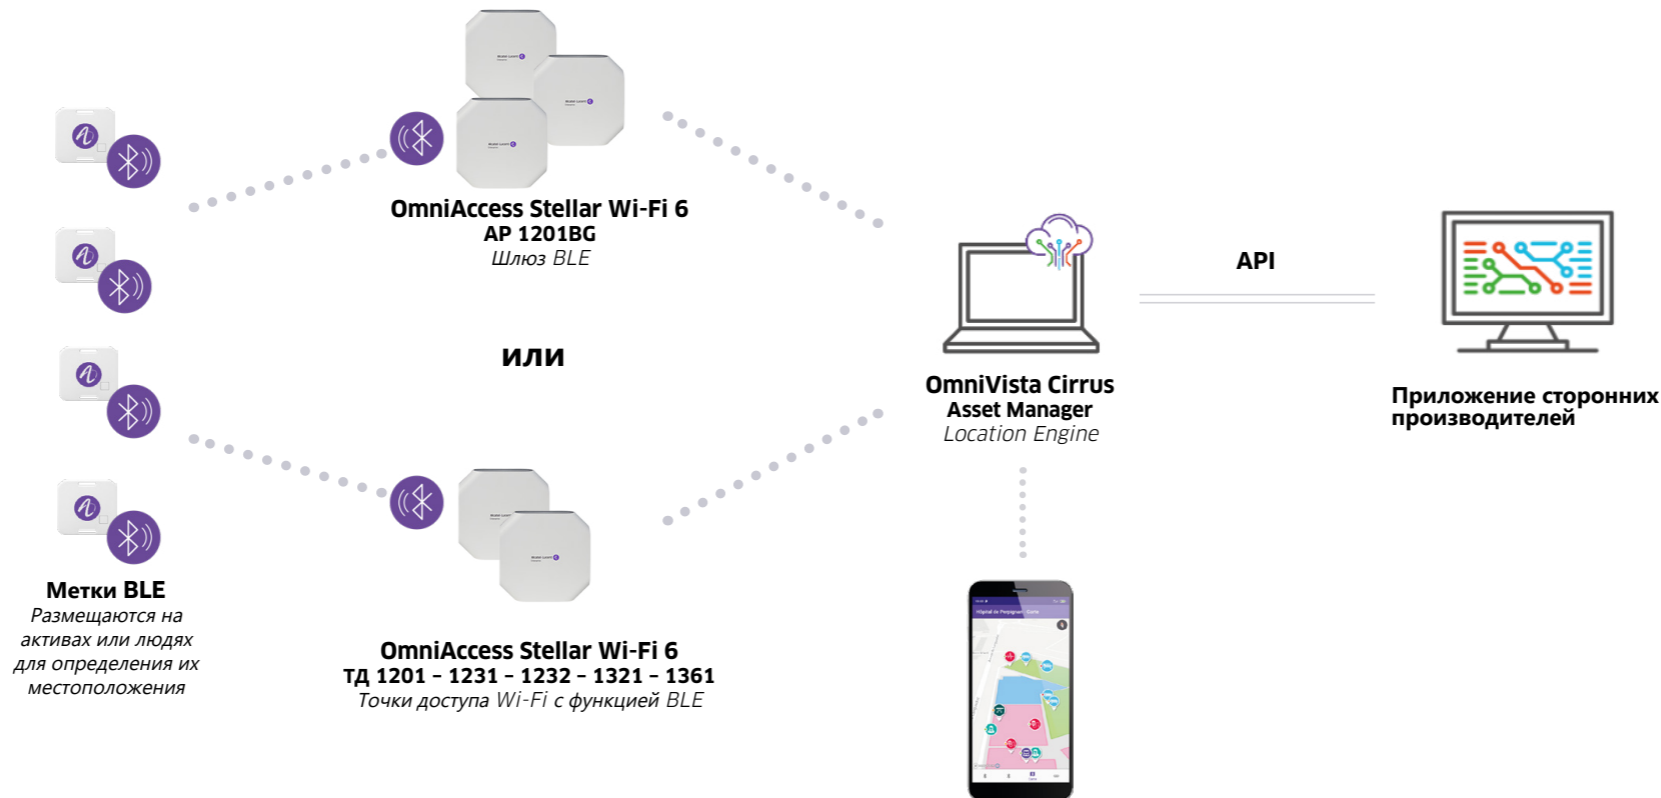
OmniAccess Stellar Wi-Fi 6
AP 1201BG
Шлюз BLE

или

OmniAccess Stellar Wi-Fi 6
ТД 1201 – 1231 – 1232 – 1321 – 1361
Точки доступа Wi-Fi с функцией BLE

Метки BLE
Размещаются на активах или людях для определения их местоположения

OmniVista Cirrus
Asset Manager
Location Engine

API

Приложение сторонних производителей